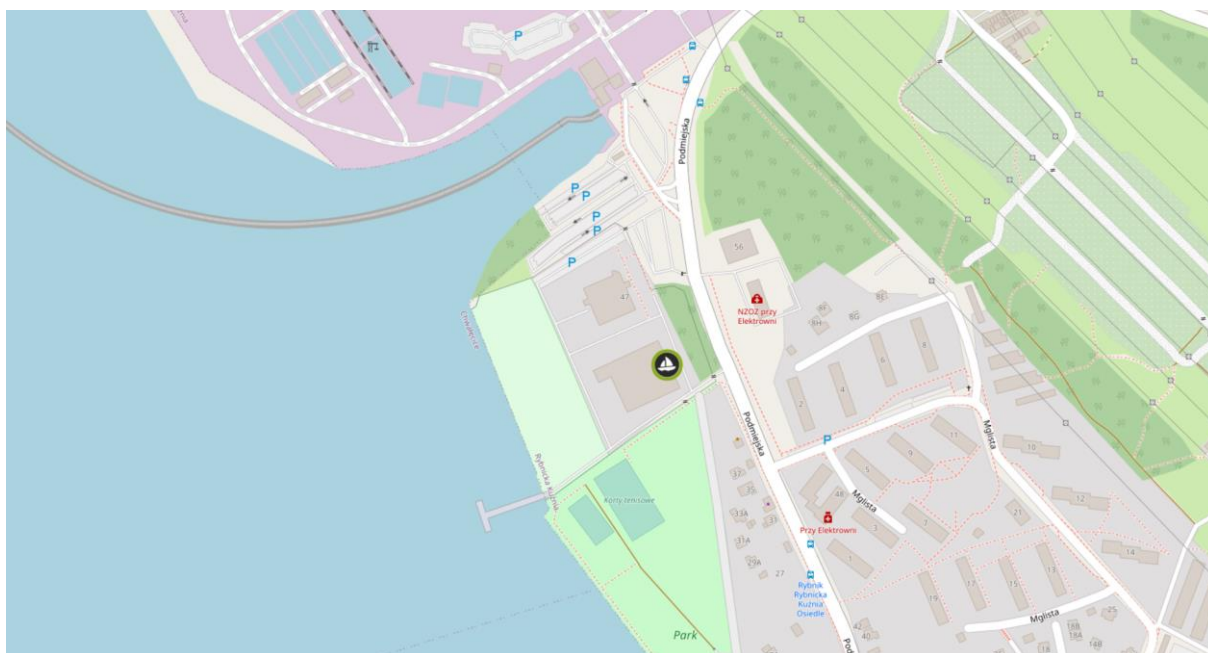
P
P
P
P
P
P
Podmiejska
56
47
NZOZ przy Elektrowni
8G
8H
8E
8
6
4
2
Podmiejska
P
Mglista
11
9
10
12
14
5
7
3
1
48
21
13
15
17
19
Mglista
Mglista
25
16B
16A
Przy Elektrowni
Rybnik Rybnicka Kuźnia Osiedle
Korty tenisowe
Rybnicka Kuźnia
Park
32
35
33
33A
31A
29A
27
42
40
Pod